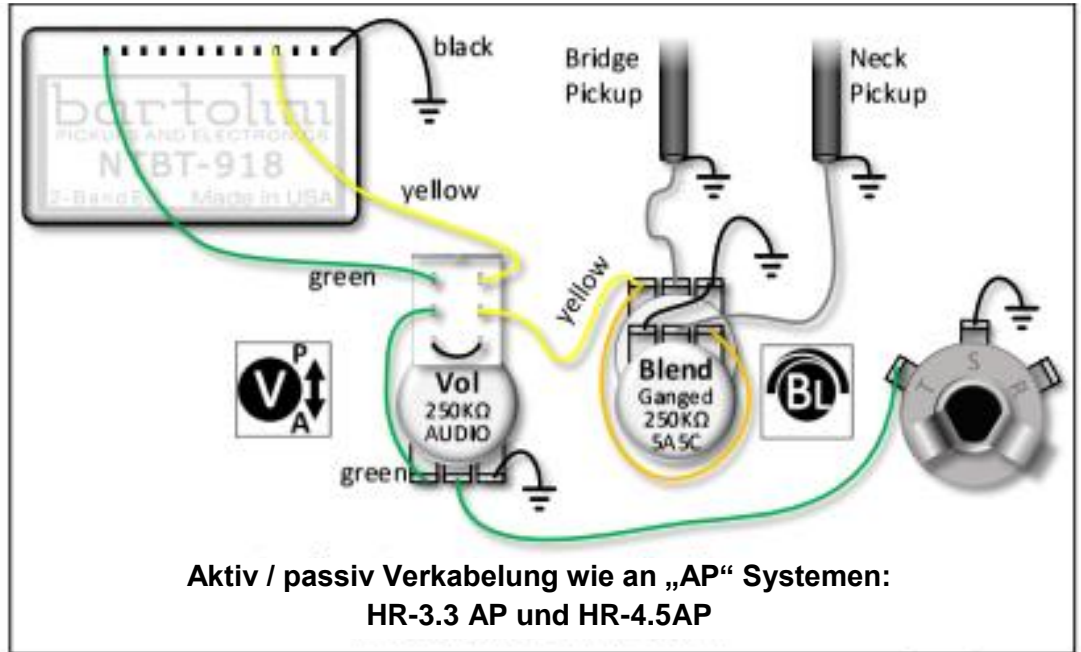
bartolini
PICKUPS AND ELECTRONICS
NTBT-918
3-Band EQ Made in USA

black

Bridge Pickup

Neck Pickup

yellow

green

yellow

P
V
A

Vol
250KΩ
AUDIO

Blend
Ganged
250KΩ
SA SC

BL

T S R

green

Aktiv / passiv Verkabelung wie an „AP“ Systemen:
HR-3.3 AP und HR-4.5AP